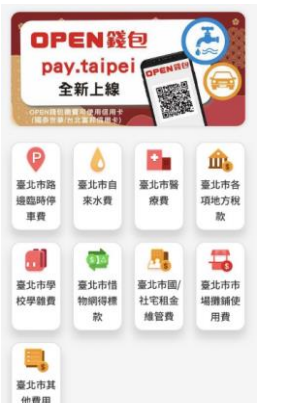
OPEN錢包
pay.taipei
全新上線

OPEN錢包

OPEN錢包綁定信用卡
(國泰世華/台北富邦信用卡)

臺北市路邊臨時停車費

臺北市自來水費

臺北市醫療費

臺北市各項地方稅款

臺北市學校學雜費

臺北市惜物網得標款

臺北市國/社宅租金維管費

臺北市市場攤鋪使用費

臺北市其他費用